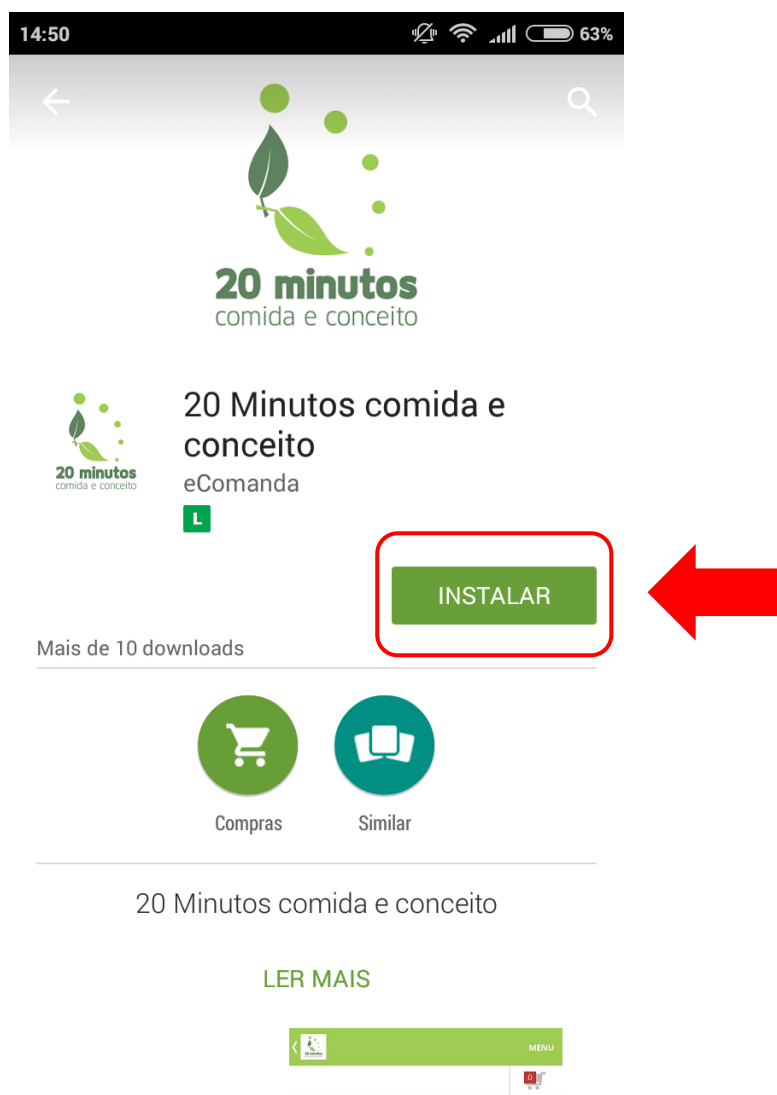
14:50 63%

20 minutos
comida e conceito

20 minutos
comida e conceito

20 Minutos comida e conceito
eComanda
L

INSTALAR

Mais de 10 downloads

Compras

Similar

20 Minutos comida e conceito

LER MAIS

20 minutos

MENU

0